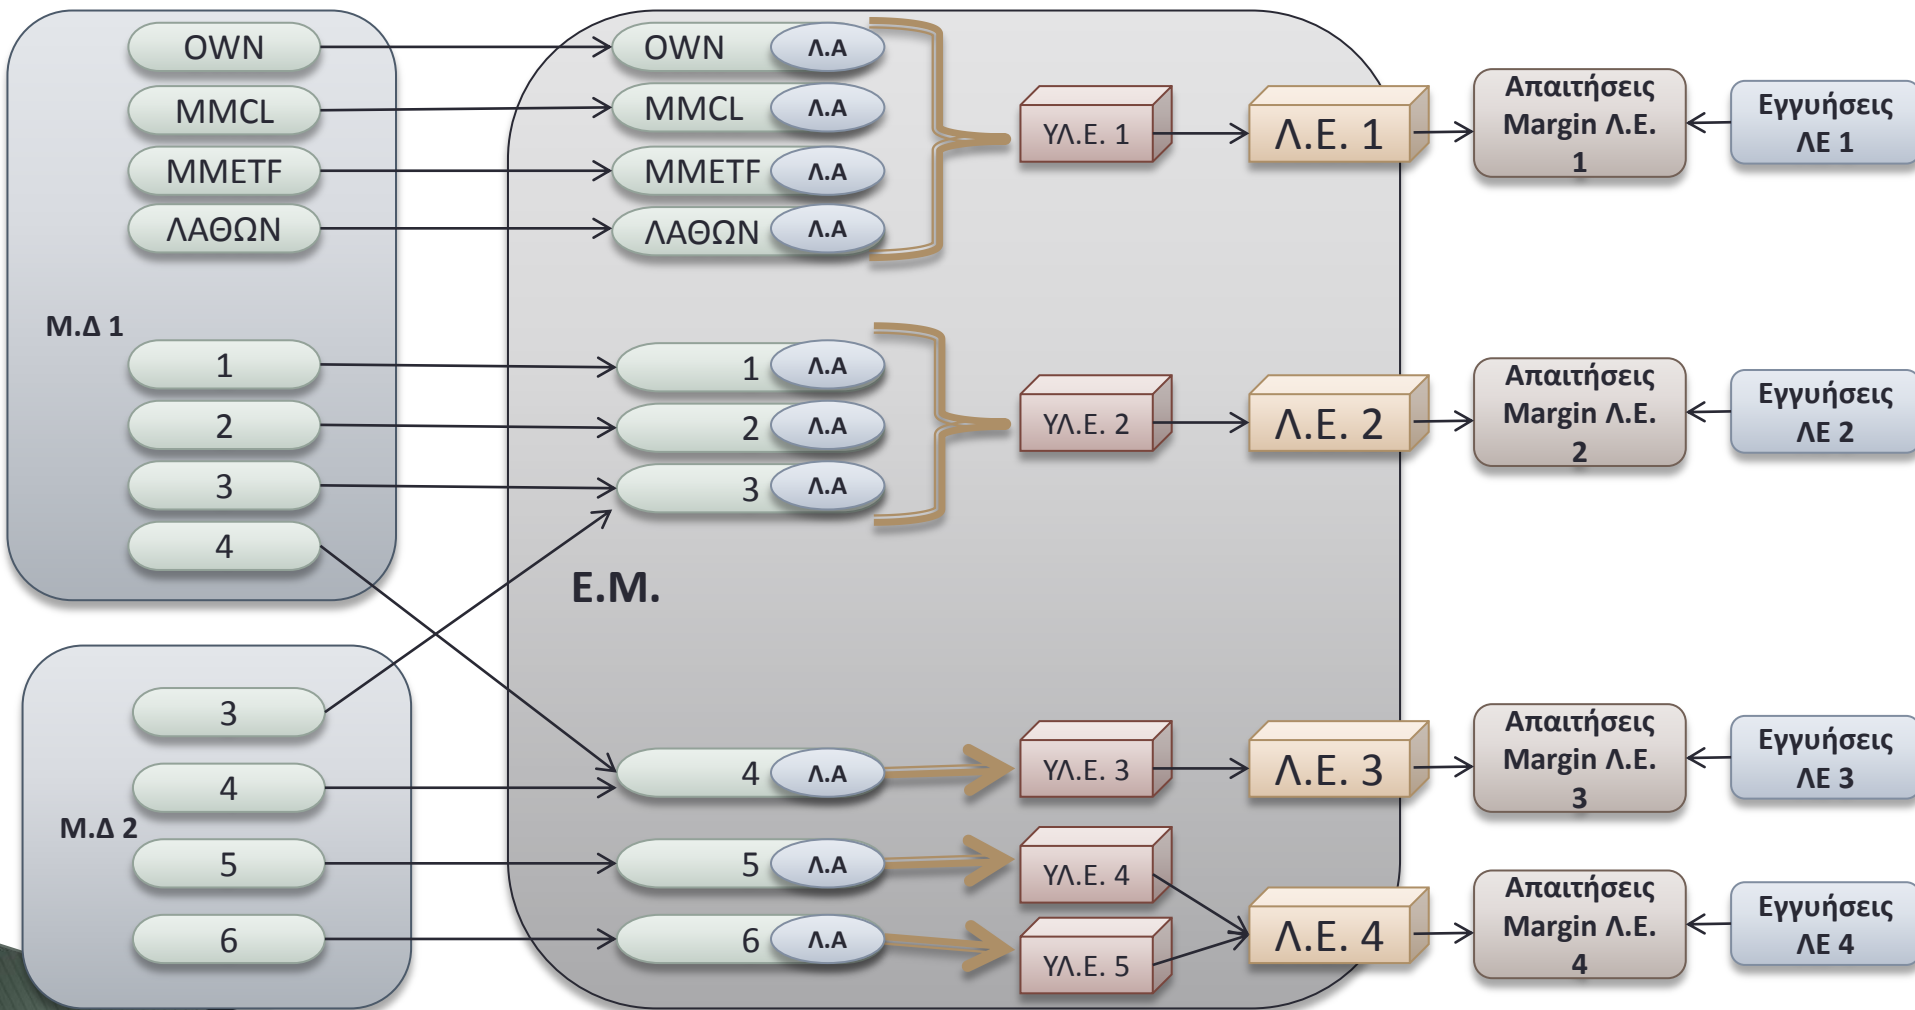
OWN
MMCL
MMETF
ΛΑΘΩΝ

Μ.Δ 1
1
2
3
4

3
4
Μ.Δ 2
5
6

OWN Λ.Α
MMCL Λ.Α
MMETF Λ.Α
ΛΑΘΩΝ Λ.Α

1 Λ.Α
2 Λ.Α
3 Λ.Α

Ε.Μ.

4 Λ.Α
5 Λ.Α
6 Λ.Α

ΥΛ.Ε. 1
ΥΛ.Ε. 2
ΥΛ.Ε. 3
ΥΛ.Ε. 4
ΥΛ.Ε. 5

Λ.Ε. 1
Λ.Ε. 2
Λ.Ε. 3
Λ.Ε. 4

Απαιτήσεις Margin Λ.Ε. 1
Απαιτήσεις Margin Λ.Ε. 2
Απαιτήσεις Margin Λ.Ε. 3
Απαιτήσεις Margin Λ.Ε. 4

Εγγυήσεις ΛΕ 1
Εγγυήσεις ΛΕ 2
Εγγυήσεις ΛΕ 3
Εγγυήσεις ΛΕ 4